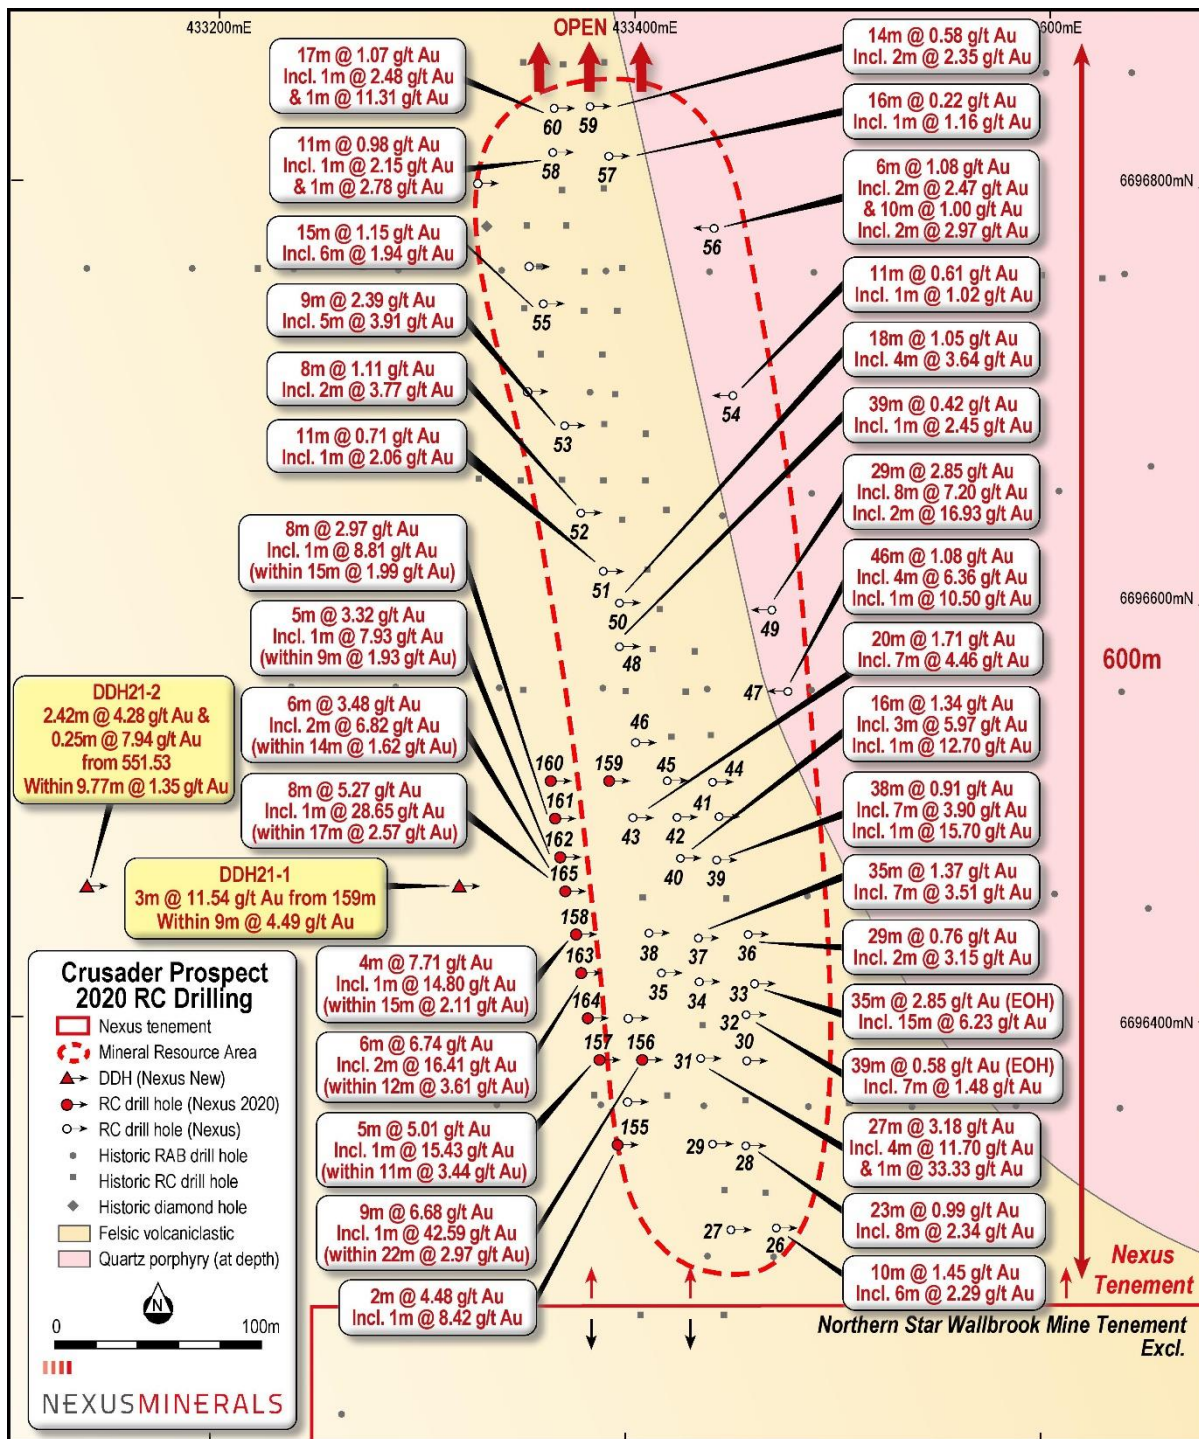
433200mE
OPEN 433400mE
600mE

17m @ 1.07 g/t Au
Incl. 1m @ 2.48 g/t Au
& 1m @ 11.31 g/t Au

11m @ 0.98 g/t Au
Incl. 1m @ 2.15 g/t Au
& 1m @ 2.78 g/t Au

15m @ 1.15 g/t Au
Incl. 6m @ 1.94 g/t Au

9m @ 2.39 g/t Au
Incl. 5m @ 3.91 g/t Au

8m @ 1.11 g/t Au
Incl. 2m @ 3.77 g/t Au

11m @ 0.71 g/t Au
Incl. 1m @ 2.06 g/t Au

8m @ 2.97 g/t Au
Incl. 1m @ 8.81 g/t Au
(within 15m @ 1.99 g/t Au)

5m @ 3.32 g/t Au
Incl. 1m @ 7.93 g/t Au
(within 9m @ 1.93 g/t Au)

DDH21-2
2.42m @ 4.28 g/t Au &
0.25m @ 7.94 g/t Au
from 551.53
Within 9.77m @ 1.35 g/t Au

6m @ 3.48 g/t Au
Incl. 2m @ 6.82 g/t Au
(within 14m @ 1.62 g/t Au)

8m @ 5.27 g/t Au
Incl. 1m @ 28.65 g/t Au
(within 17m @ 2.57 g/t Au)

DDH21-1
3m @ 11.54 g/t Au from 159m
Within 9m @ 4.49 g/t Au

4m @ 7.71 g/t Au
Incl. 1m @ 14.80 g/t Au
(within 15m @ 2.11 g/t Au)

6m @ 6.74 g/t Au
Incl. 2m @ 16.41 g/t Au
(within 12m @ 3.61 g/t Au)

5m @ 5.01 g/t Au
Incl. 1m @ 15.43 g/t Au
(within 11m @ 3.44 g/t Au)

9m @ 6.68 g/t Au
Incl. 1m @ 42.59 g/t Au
(within 22m @ 2.97 g/t Au)

2m @ 4.48 g/t Au
Incl. 1m @ 8.42 g/t Au

14m @ 0.58 g/t Au
Incl. 2m @ 2.35 g/t Au

16m @ 0.22 g/t Au
Incl. 1m @ 1.16 g/t Au

6m @ 1.08 g/t Au
Incl. 2m @ 2.47 g/t Au
& 10m @ 1.00 g/t Au
Incl. 2m @ 2.97 g/t Au

11m @ 0.61 g/t Au
Incl. 1m @ 1.02 g/t Au

18m @ 1.05 g/t Au
Incl. 4m @ 3.64 g/t Au

39m @ 0.42 g/t Au
Incl. 1m @ 2.45 g/t Au

29m @ 2.85 g/t Au
Incl. 8m @ 7.20 g/t Au
Incl. 2m @ 16.93 g/t Au

46m @ 1.08 g/t Au
Incl. 4m @ 6.36 g/t Au
Incl. 1m @ 10.50 g/t Au

20m @ 1.71 g/t Au
Incl. 7m @ 4.46 g/t Au

16m @ 1.34 g/t Au
Incl. 3m @ 5.97 g/t Au
Incl. 1m @ 12.70 g/t Au

38m @ 0.91 g/t Au
Incl. 7m @ 3.90 g/t Au
Incl. 1m @ 15.70 g/t Au

35m @ 1.37 g/t Au
Incl. 7m @ 3.51 g/t Au

29m @ 0.76 g/t Au
Incl. 2m @ 3.15 g/t Au

35m @ 2.85 g/t Au (EOH)
Incl. 15m @ 6.23 g/t Au

39m @ 0.58 g/t Au (EOH)
Incl. 7m @ 1.48 g/t Au

27m @ 3.18 g/t Au
Incl. 4m @ 11.70 g/t Au
& 1m @ 33.33 g/t Au

23m @ 0.99 g/t Au
Incl. 8m @ 2.34 g/t Au

10m @ 1.45 g/t Au
Incl. 6m @ 2.29 g/t Au

6696800mN
6696600mN
6696400mN
600m

60 59 58 57 56 55 54 53 52 51 50 49 48 47 46 45 44 43 42 41 40 39 38 37 36 35 34 33 32 31 30 29 28 27 26
160 159 161 162 165 158 163 164 157 156 155

Nexus Tenement
Northern Star Wallbrook Mine Tenement Excl.

Crusader Prospect
2020 RC Drilling
Nexus tenement
Mineral Resource Area
DDH (Nexus New)
RC drill hole (Nexus 2020)
RC drill hole (Nexus)
Historic RAB drill hole
Historic RC drill hole
Historic diamond hole
Felsic volcaniclastic
Quartz porphyry (at depth)
N
0 100m
NEXUSMINERALS